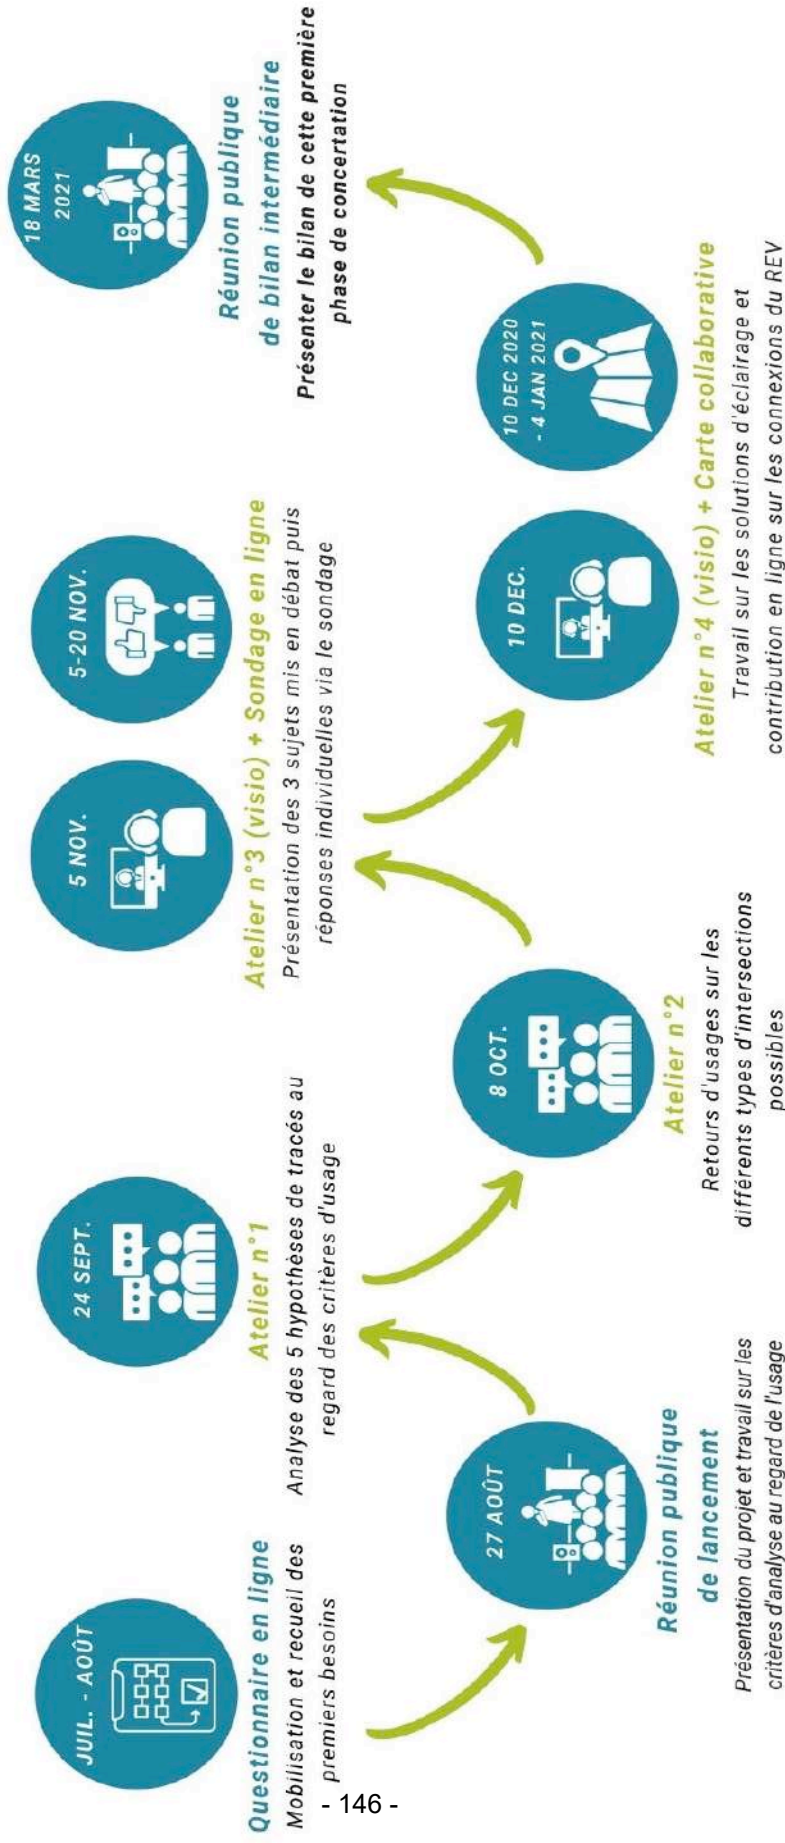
JUIL. - AOÛT

Questionnaire en ligne
Mobilisation et recueil des premiers besoins

27 AOÛT

Réunion publique de lancement
Présentation du projet et travail sur les critères d'analyse au regard de l'usage

24 SEPT.

Atelier n°1
Analyse des 5 hypothèses de tracés au regard des critères d'usage

8 OCT.

Atelier n°2
Retours d'usages sur les différents types d'intersections possibles

5 NOV.

5-20 NOV.

Atelier n°3 (visio) + Sondage en ligne
Présentation des 3 sujets mis en débat puis réponses individuelles via le sondage

10 DEC.

10 DEC 2020 - 4 JAN 2021

Atelier n°4 (visio) + Carte collaborative
Travail sur les solutions d'éclairage et contribution en ligne sur les connexions du REV

18 MARS 2021

Réunion publique de bilan intermédiaire
Présenter le bilan de cette première phase de concertation

- 146 -